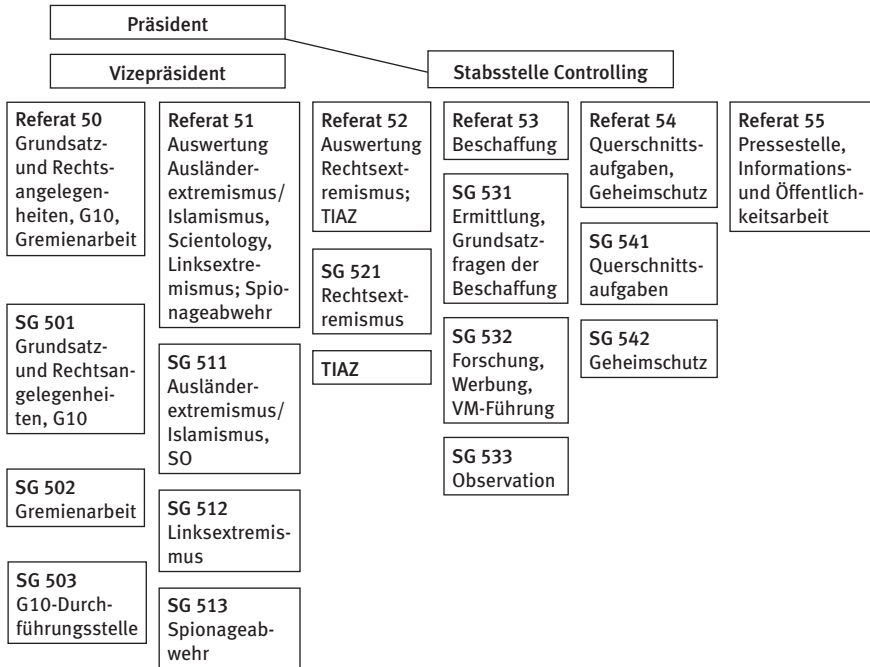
Präsident

Vizepräsident

Stabsstelle Controlling

Referat 50
Grundsatz- und Rechtsangelegenheiten, G10, Gremienarbeit

SG 501
Grundsatz- und Rechtsangelegenheiten, G10

SG 502
Gremienarbeit

SG 503
G10-Durchführungsstelle

Referat 51
Auswertung Ausländerextremismus/ Islamismus, Scientology, Linksextremismus; Spionageabwehr

SG 511
Ausländerextremismus/ Islamismus, SO

SG 512
Linksextremismus

SG 513
Spionageabwehr

Referat 52
Auswertung Rechtsextremismus; TIAZ

SG 521
Rechtsextremismus

TIAZ

Referat 53
Beschaffung

SG 531
Ermittlung, Grundsatzfragen der Beschaffung

SG 532
Forschung, Werbung, VM-Führung

SG 533
Observation

Referat 54
Querschnittsaufgaben, Geheimschutz

SG 541
Querschnittsaufgaben

SG 542
Geheimschutz

Referat 55
Pressestelle, Informations- und Öffentlichkeitsarbeit